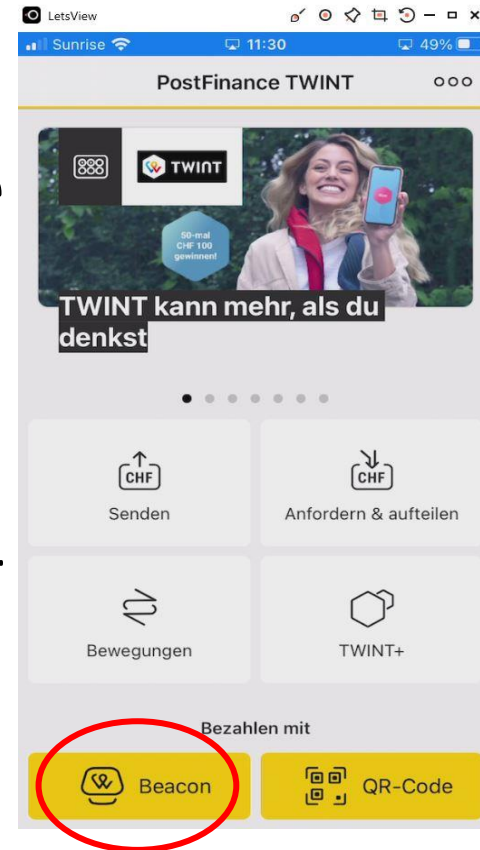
LetsView

Sunrise 11:30 49%

PostFinance TWINT

TWINT

50-mal CHF 100 gewinnen!

TWINT kann mehr, als du denkst

CHF
Senden

CHF
Anfordern & aufteilen

Bewegungen

TWINT+

Bezahlen mit

Beacon

QR-Code